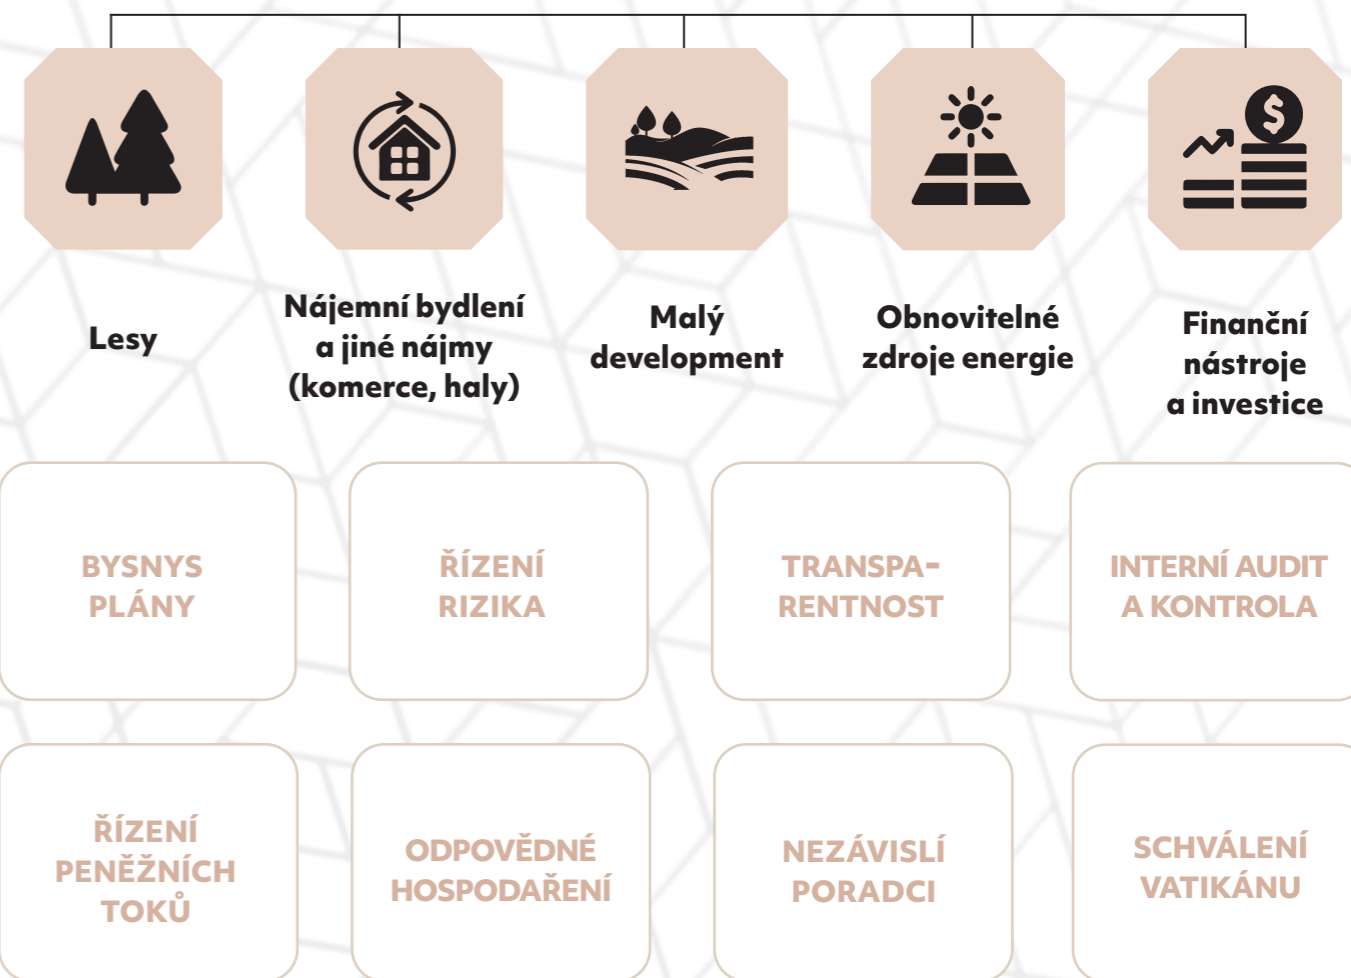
Lesy

Nájemní bydlení a jiné nájmy (komerce, haly)

Malý development

Obnovitelné zdroje energie

Finanční nástroje a investice

BYSNYS PLÁNY

ŘÍZENÍ RIZIKA

TRANSPARENTNOST

INTERNÍ AUDIT A KONTROLA

ŘÍZENÍ PENĚŽNÍCH TOKŮ

ODPOVĚDNÉ HOSPODAŘENÍ

NEZÁVISLÍ PORADCI

SCHVÁLENÍ VATIKÁNU